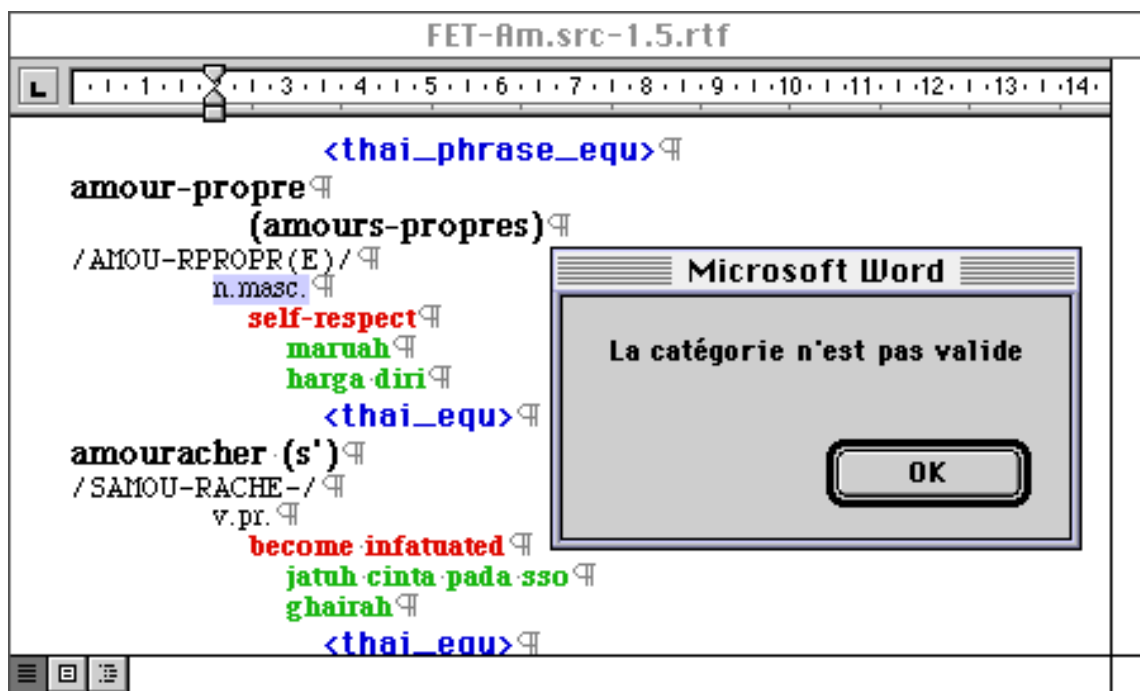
FET-Am.src-1.5.rtf

L 1 2 3 4 5 6 7 8 9 10 11 12 13 14

<thai_phrase_equ>¶
amour-propre¶
(amours-propres)¶
/AMOU-RPROPR(E)/¶
n.masc.¶
self-respect¶
maruah¶
harga diri¶
<thai_equ>¶
amouracher (s')¶
/SAMOU-RACHE-/¶
v.pr.¶
become infatuated¶
jatuh cinta pada sso¶
ghairah¶
<thai_equ>¶

Microsoft Word

La catégorie n'est pas valide

OK